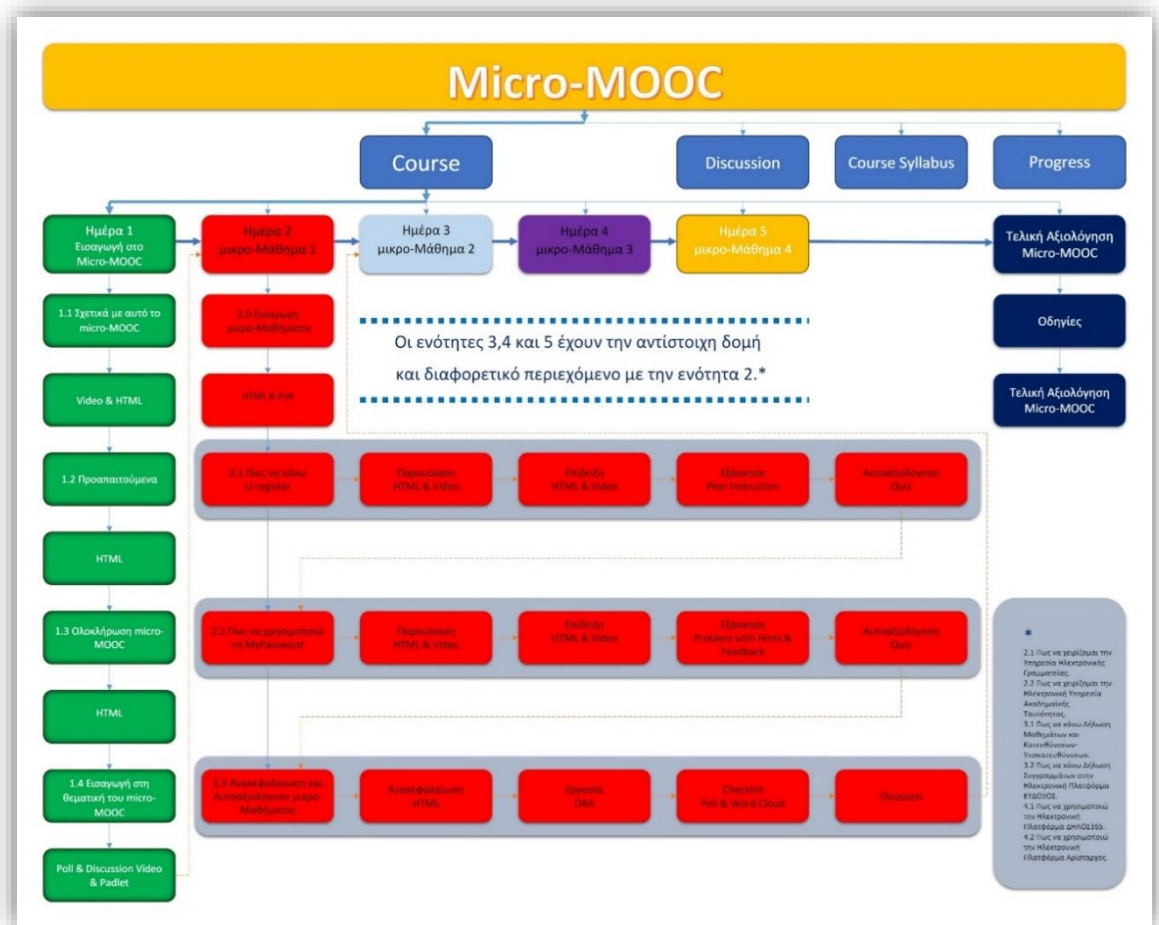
Micro-MOOC

Course

Discussion

Course Syllabus

Progress

Ημέρα 1
Εισαγωγή στο Micro-MOOC

Ημέρα 2
μικρο-Μάθημα 1

Ημέρα 3
μικρο-Μάθημα 2

Ημέρα 4
μικρο-Μάθημα 3

Ημέρα 5
μικρο-Μάθημα 4

Τελική Αξιολόγηση Micro-MOOC

1.1 Σχετικά με αυτό το micro-MOOC

Video & HTML

1.2 Προαπαιτούμενα

HTML

1.3 Ολοκλήρωση micro-MOOC

HTML

1.4 Εισαγωγή στη θεματική του micro-MOOC

Poll & Discussion Video & Padlet

2.0 Εισαγωγή μικρο-Μαθήματος

HTML & Poll

Οι ενότητες 3,4 και 5 έχουν την αντίστοιχη δομή και διαφορετικό περιεχόμενο με την ενότητα 2.*

Οδηγίες

Τελική Αξιολόγηση Micro-MOOC

2.1 Πως να κάνω U-register

Παρουσίαση HTML & Video

Επίδειξη HTML & Video

Εξάσκηση Peer Instruction

Αυτοαξιολόγηση Quiz

2.2 Πως να χρησιμοποιώ το MyPassword

Παρουσίαση HTML & Video

Επίδειξη HTML & Video

Εξάσκηση Problem with Hints & Feedback

Αυτοαξιολόγηση Quiz

2.3 Ανακεφαλαίωση και Αυτοαξιολόγηση μικρο-Μαθήματος

Ανακεφαλαίωση HTML

Εργασία ORA

Checklist Poll & Word Cloud

Discussion

*
2.1 Πως να χειρίζομαι την Υπηρεσία Ηλεκτρονικής Γραμματείας.
2.2 Πως να χειρίζομαι την Ηλεκτρονική Υπηρεσία Ακαδημαϊκής Ταυτότητας.
3.1 Πως να κάνω Δήλωση Μαθημάτων και Κατευθύνσεων-Υποκατευθύνσεων.
3.2 Πως να κάνω Δήλωση Συγγραμμάτων στην Ηλεκτρονική Πλατφόρμα ΕΥΔΟΞΟΣ.
4.1 Πως να χρησιμοποιώ την Ηλεκτρονική Πλατφόρμα ΔΗΛΟΣ365.
4.2 Πως να χρησιμοποιώ την Ηλεκτρονική Πλατφόρμα Αρίσταρχος.